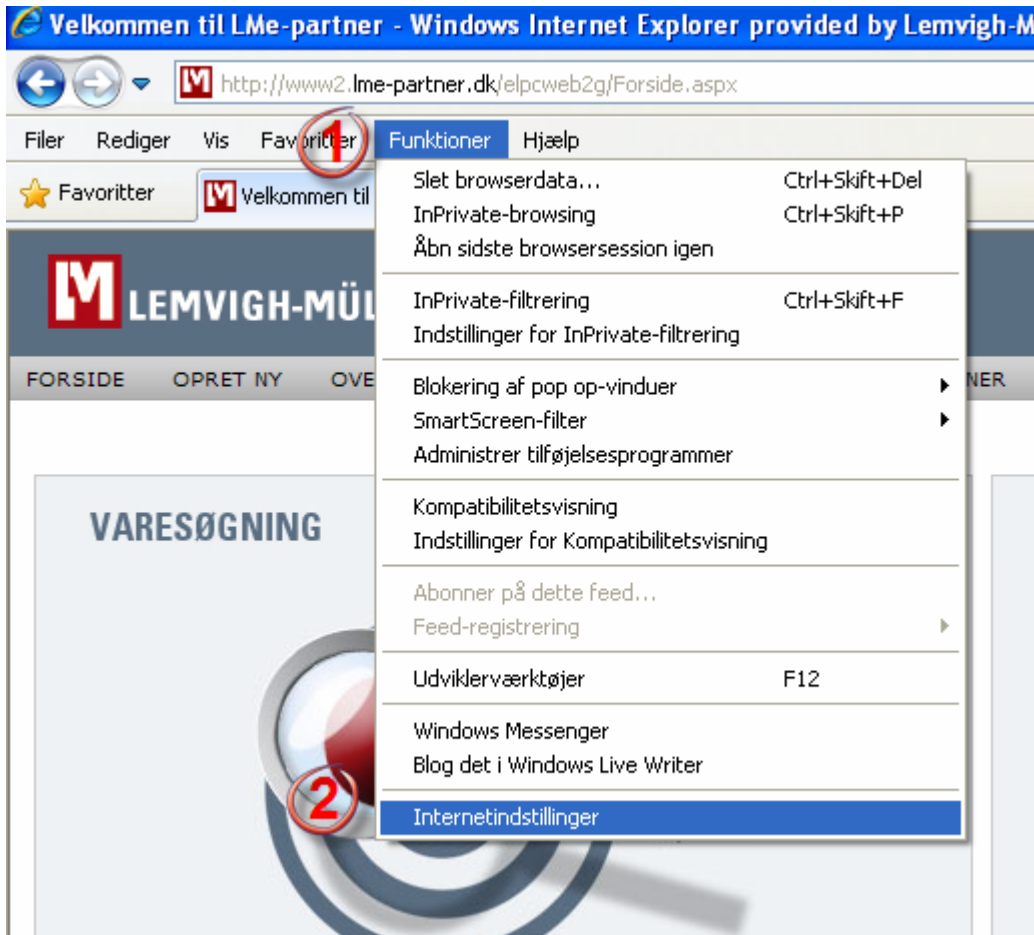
Velkommen til LMe-partner - Windows Internet Explorer provided by Lemvigh-M

http://www2.lme-partner.dk/elpcweb2g/Forside.aspx

Filer Rediger Vis Favoritter 1 Funktioner Hjælp

Favoritter Velkommen til

LEMVIGH-MÜL

FORSIDE OPRET NY OVE NER

VARESØGNING

2

Slet browserdata... Ctrl+Skift+Del
InPrivate-browsing Ctrl+Skift+P
Åbn sidste browsersession igen

InPrivate-filtrering Ctrl+Skift+F
Indstillinger for InPrivate-filtrering

Blokering af pop op-vinduer
SmartScreen-filter
Administrer tilføjelsesprogrammer

Kompatibilitetsvisning
Indstillinger for Kompatibilitetsvisning

Abonner på dette feed...
Feed-registrering

Udviklerværktøjer F12

Windows Messenger
Blog det i Windows Live Writer

Internetindstillinger